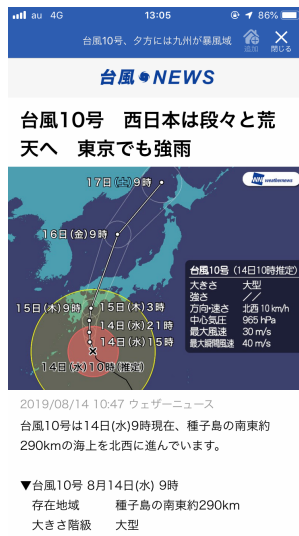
au 4G 13:05 86%

台風10号、夕方には九州が暴風域 追加 閉じる

台風NEWS

台風10号　西日本は段々と荒天へ　東京でも強雨

17日(土)9時

16日(金)9時

weathernews

15日(木)9時

15日(木)3時

14日(水)21時

14日(水)15時

14日(水)10時(推定)

台風10号 (14日10時推定)

| 大きさ | 大型 |
|---|---|
| 強さ | ／ |
| 方向・速さ | 北西 10 km/h |
| 中心気圧 | 965 hPa |
| 最大風速 | 30 m/s |
| 最大瞬間風速 | 40 m/s |

2019/08/14 10:47 ウェザーニュース

台風10号は14日(水)9時現在、種子島の南東約290kmの海上を北西に進んでいます。

▼台風10号 8月14日(水) 9時
存在地域　種子島の南東約290km
大きさ階級　大型